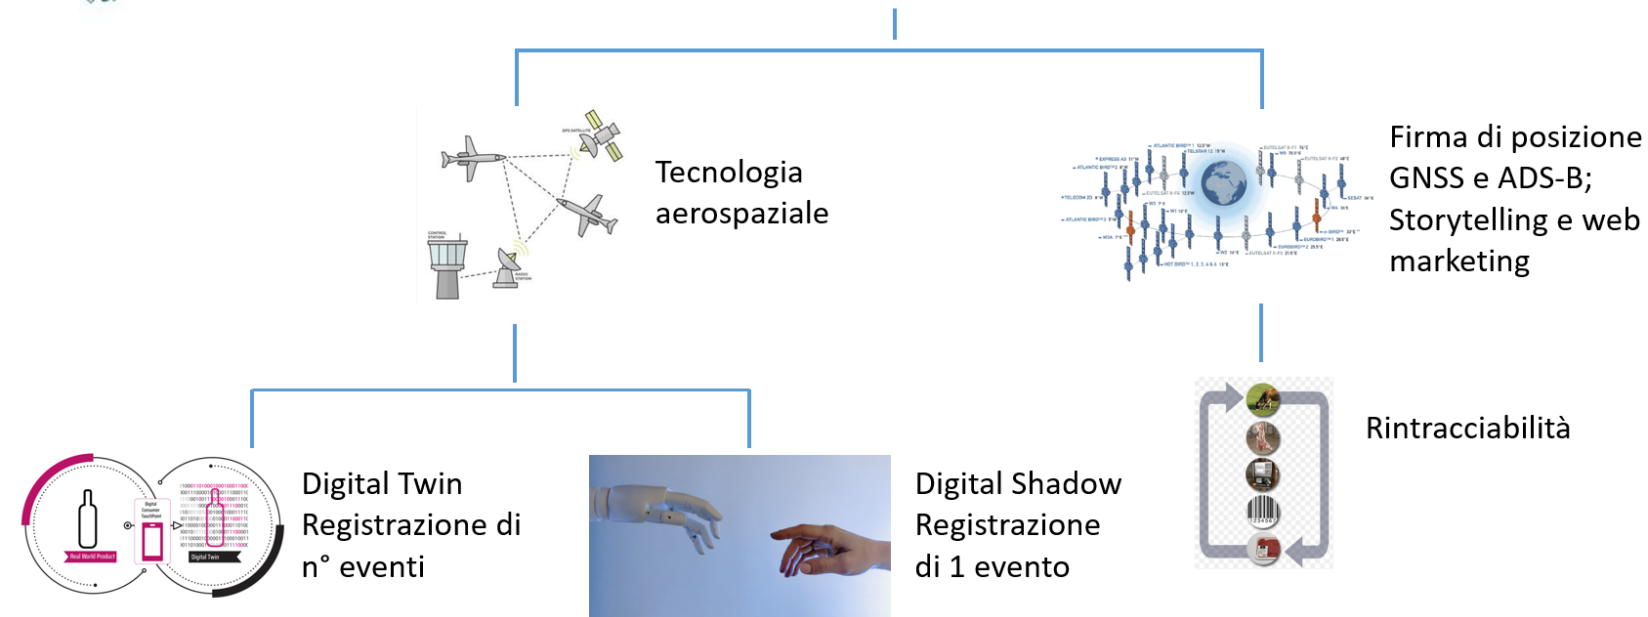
Tecnologia aerospaziale

Firma di posizione GNSS e ADS-B; Storytelling e web marketing

GPS SATELLITE

CONTROL STATION

RADIO STATION

Rintracciabilità

Real World Product

Digital Consumer Touchpoint

Digital Twin

Digital Twin Registrazione di n° eventi

Digital Shadow Registrazione di 1 evento